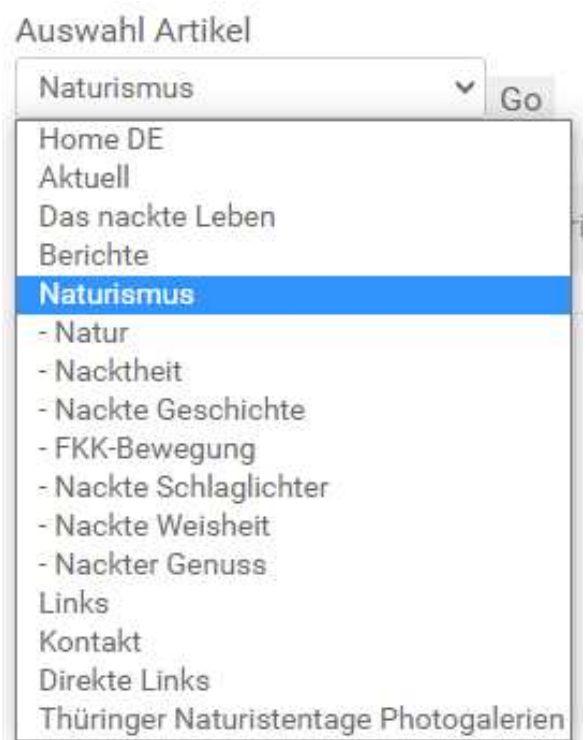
Auswahl Artikel

Naturismus

Go

Home DE
Aktuell
Das nackte Leben
Berichte
Naturismus
- Natur
- Nacktheit
- Nackte Geschichte
- FKK-Bewegung
- Nackte Schlaglichter
- Nackte Weisheit
- Nackter Genuss
Links
Kontakt
Direkte Links
Thüringer Naturistentage Photogalerien